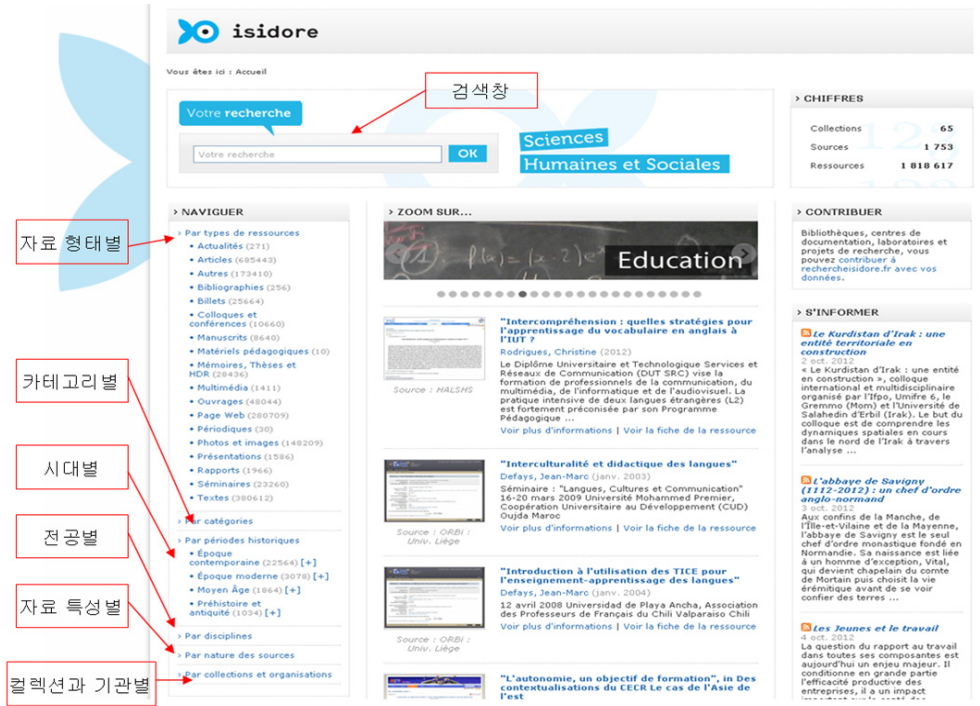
isidore

Vous êtes ici : Accueil

검색창

Votre recherche

Votre recherche OK

Sciences Humaines et Sociales

› CHIFFRES

| Collections | 65 |
|---|---|
| Sources | 1 753 |
| Ressources | 1 818 617 |

› NAVIGUER

자료 형태별

› Par types de ressources
• Actualités (271)
• Articles (685443)
• Autres (173410)
• Bibliographies (256)
• Billets (25664)
• Colloques et conférences (10660)
• Manuscrits (8640)
• Matériels pédagogiques (10)
• Mémoires, Thèses et HDR (28436)
• Multimédia (1411)
• Ouvrages (48044)
• Page Web (280709)
• Périodiques (30)
• Photos et images (148209)
• Présentations (1586)
• Rapports (1966)
• Séminaires (23260)
• Textes (380612)

카테고리별

› Par catégories

시대별

› Par périodes historiques
• Époque contemporaine (22564) [+]
• Époque moderne (3078) [+]
• Moyen Âge (1864) [+]
• Préhistoire et antiquité (1034) [+]

전공별

› Par disciplines

자료 특성별

› Par nature des sources

컬렉션과 기관별

› Par collections et organisations

› ZOOM SUR...

Education

"Intercompréhension : quelles stratégies pour l'apprentissage du vocabulaire en anglais à l'IUT ?
Rodrigues, Christine (2012)
Le Diplôme Universitaire et Technologique Services et Réseaux de Communication (DUT SRC) vise la formation de professionnels de la communication, du multimédia, de l'informatique et de l'audiovisuel. La pratique intensive de deux langues étrangères (L2) est fortement préconisée par son Programme Pédagogique ...
Source : HALSHS
Voir plus d'informations | Voir la fiche de la ressource

"Interculturalité et didactique des langues"
Defays, Jean-Marc (janv. 2003)
Séminaire : "Langues, Cultures et Communication" 16-20 mars 2009 Université Mohammed Premier, Coopération Universitaire au Développement (CUD) Oujda Maroc
Source : ORBi : Univ. Liège
Voir plus d'informations | Voir la fiche de la ressource

"Introduction à l'utilisation des TICE pour l'enseignement-apprentissage des langues"
Defays, Jean-Marc (janv. 2004)
12 avril 2008 Universidad de Playa Ancha, Association des Professeurs de Français du Chili Valparaiso Chili
Source : ORBi : Univ. Liège
Voir plus d'informations | Voir la fiche de la ressource

"L'autonomie, un objectif de formation", in Des contextualisations du CECR Le cas de l'Asie de l'est

› CONTRIBUER

Bibliothèques, centres de documentation, laboratoires et projets de recherche, vous pouvez contribuer à rechercheisidore.fr avec vos données.

› S'INFORMER

Le Kurdistan d'Irak : une entité territoriale en construction
2 oct. 2012
« Le Kurdistan d'Irak : une entité en construction », colloque international et multidisciplinaire organisé par l'Ifpo, Umifre 6, le Gremmo (Mom) et l'Université de Salahedin d'Erbil (Irak). Le but du colloque est de comprendre les dynamiques spatiales en cours dans le nord de l'Irak à travers l'analyse ...

L'abbaye de Savigny (1112-2012) : un chef d'ordre anglo-normand
3 oct. 2012
Aux confins de la Manche, de l'Ille-et-Vilaine et de la Mayenne, l'abbaye de Savigny est le seul chef d'ordre monastique fondé en Normandie. Sa naissance est liée à un homme d'exception, Vital, qui devient chapelain du comte de Mortain puis choisit la vie érémitique avant de se voir confier des terres ...

Les Jeunes et le travail
4 oct. 2012
La question du rapport au travail dans toutes ses composantes est aujourd'hui un enjeu majeur. Il conditionne en grande partie l'efficacité productive des entreprises, il a un impact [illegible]